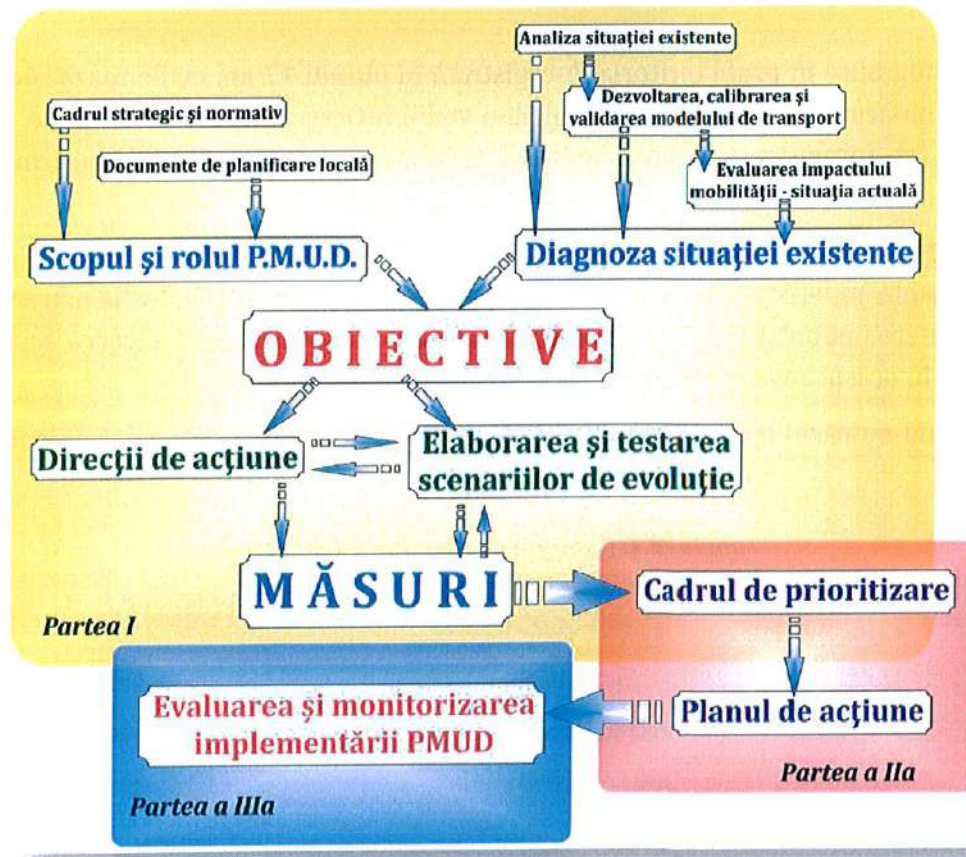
Analiza situației existente

Cadrul strategic și normativ

Dezvoltarea, calibrarea și validarea modelului de transport

Documente de planificare locală

Evaluarea impactului mobilității - situația actuală

Scopul și rolul P.M.U.D.

Diagnoza situației existente

OBIECTIVE

Direcții de acțiune

Elaborarea și testarea scenariilor de evoluție

MĂSURI

Cadrul de prioritizare

Partea I

Evaluarea și monitorizarea implementării PMUD

Planul de acțiune

Partea a IIa

Partea a IIIa